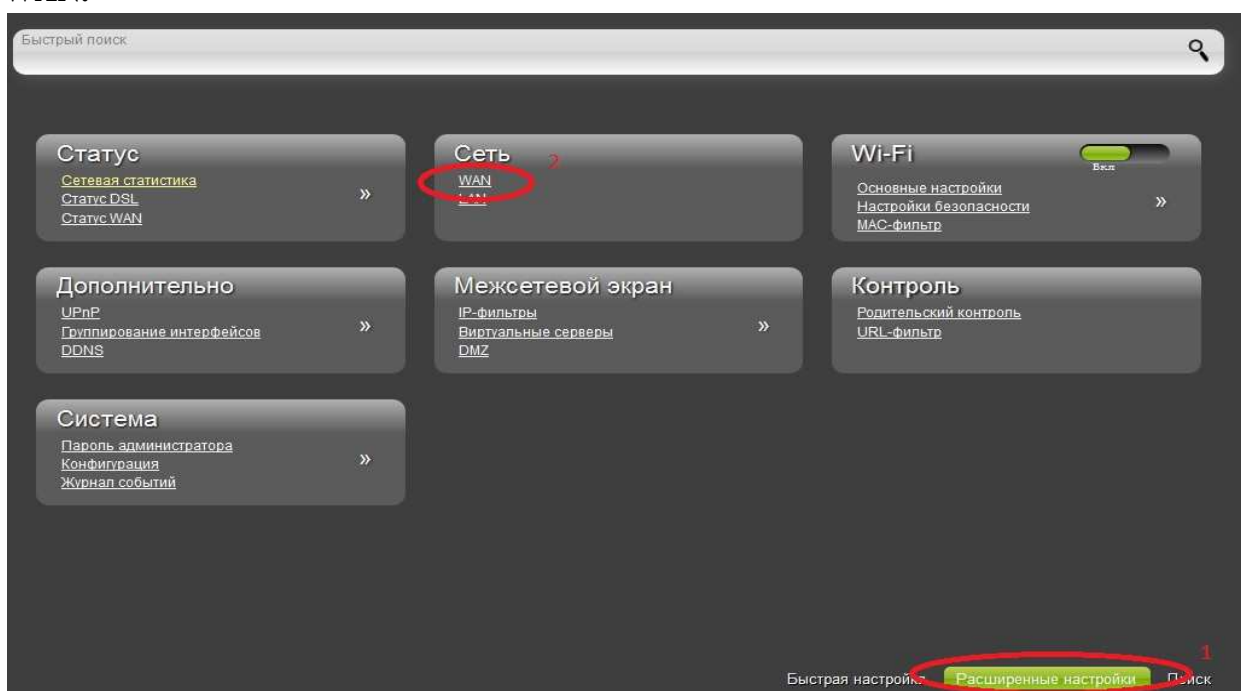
Быстрый поиск

Статус
Сетевая статистика
Статус DSL
Статус WAN
»

Сеть
2
WAN
LAN

Wi-Fi
Вкл
Основные настройки
Настройки безопасности
MAC-фильтр
»

Дополнительно
UPnP
Группирование интерфейсов
DDNS
»

Межсетевой экран
IP-фильтры
Виртуальные серверы
DMZ
»

Контроль
Родительский контроль
URL-фильтр

Система
Пароль администратора
Конфигурация
Журнал событий
»

1
Быстрая настройка Расширенные настройки Поиск